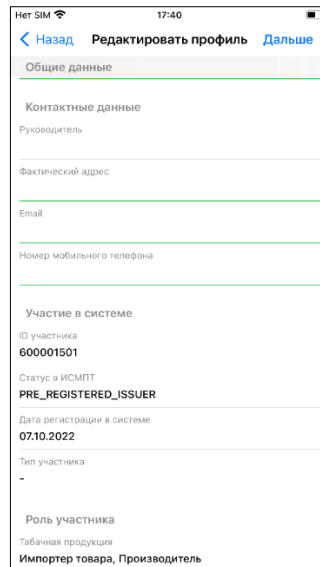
Нет SIM 17:40

< Назад Редактировать профиль Дальше

Общие данные

Контактные данные

Руководитель

Фактический адрес

Email

Номер мобильного телефона

Участие в системе

ID участника
600001501

Статус в ИСМПТ
PRE_REGISTERED_ISSUER

Дата регистрации в системе
07.10.2022

Тип участника
-

Роль участника

Табачная продукция
Импортер товара, Производитель